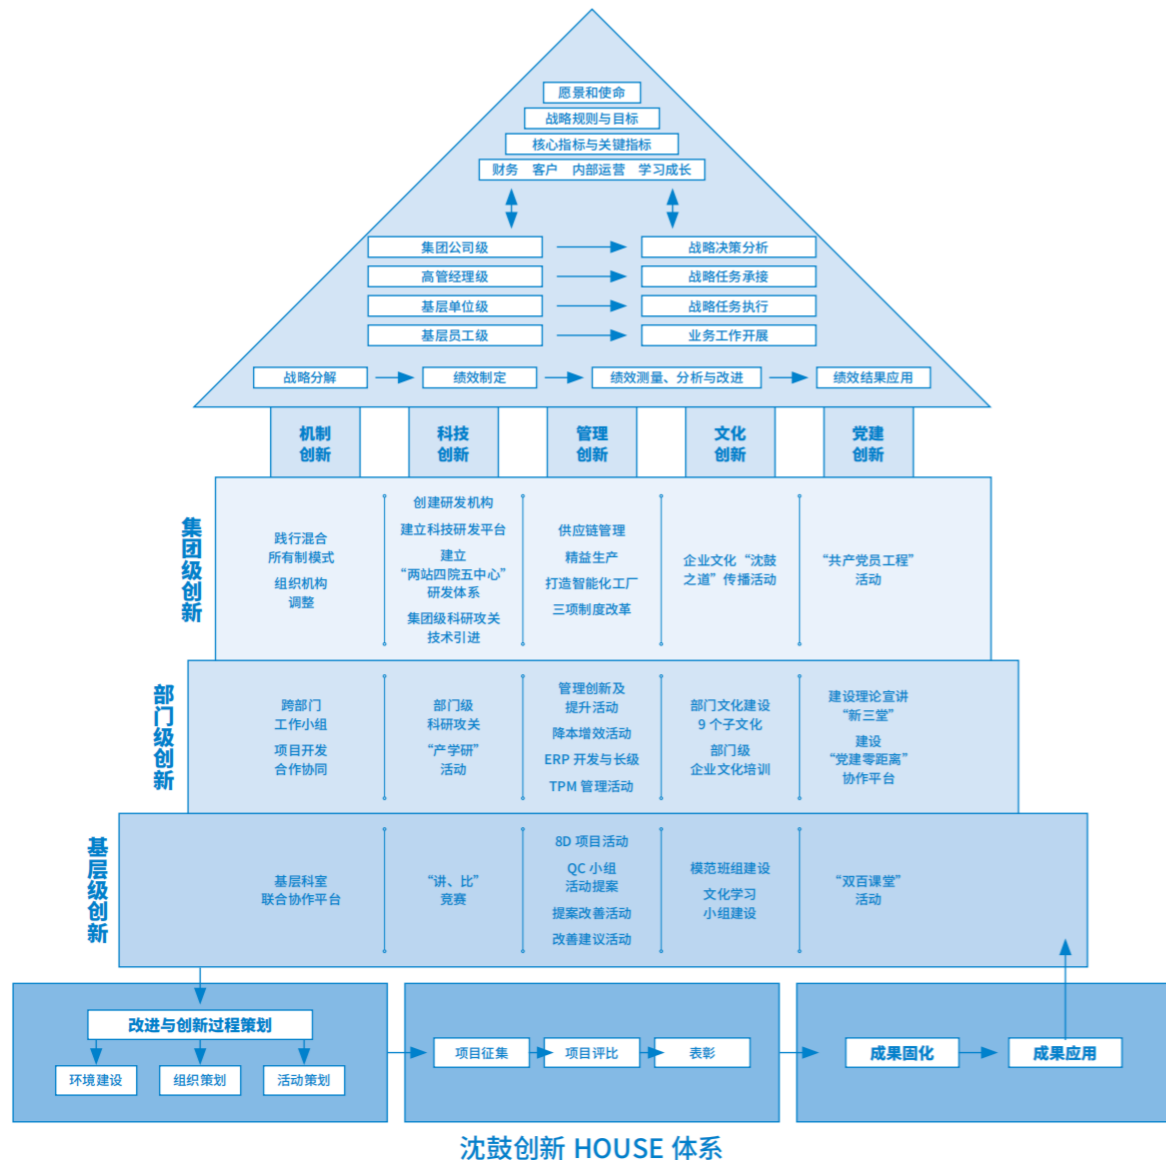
愿景和使命
战略规划与目标
核心指标与关键指标
财务　客户　内部运营　学习成长

集团公司级
高管经理级
基层单位级
基层员工级

战略决策分析
战略任务承接
战略任务执行
业务工作开展

战略分解
绩效制定
绩效测量、分析与改进
绩效结果应用

机制创新
科技创新
管理创新
文化创新
党建创新

集团级创新

践行混合所有制模式
组织机构调整

创建研发机构
建立科技研发平台
建立“两站四院五中心”研发体系
集团级科研攻关技术引进

供应链管理
精益生产
打造智能化工厂
三项制度改革

企业文化“沈鼓之道”传播活动

“共产党员工程”活动

部门级创新

跨部门工作小组
项目开发合作协同

部门级科研攻关
“产学研”活动

管理创新及提升活动
降本增效活动
ERP 开发与长线
TPM 管理活动

部门文化建设
9 个子文化
部门级企业文化培训

建设理论宣讲“新三堂”
建设“党建零距离”协作平台

基层级创新

基层科室联合协作平台

“讲、比”竞赛

8D 项目活动
QC 小组活动提案
提案改善活动
改善建议活动

模范班组建设
文化学习小组建设

“双百课堂”活动

改进与创新过程策划
环境建设
组织策划
活动策划

项目征集
项目评比
表彰

成果固化
成果应用

沈鼓创新 HOUSE 体系